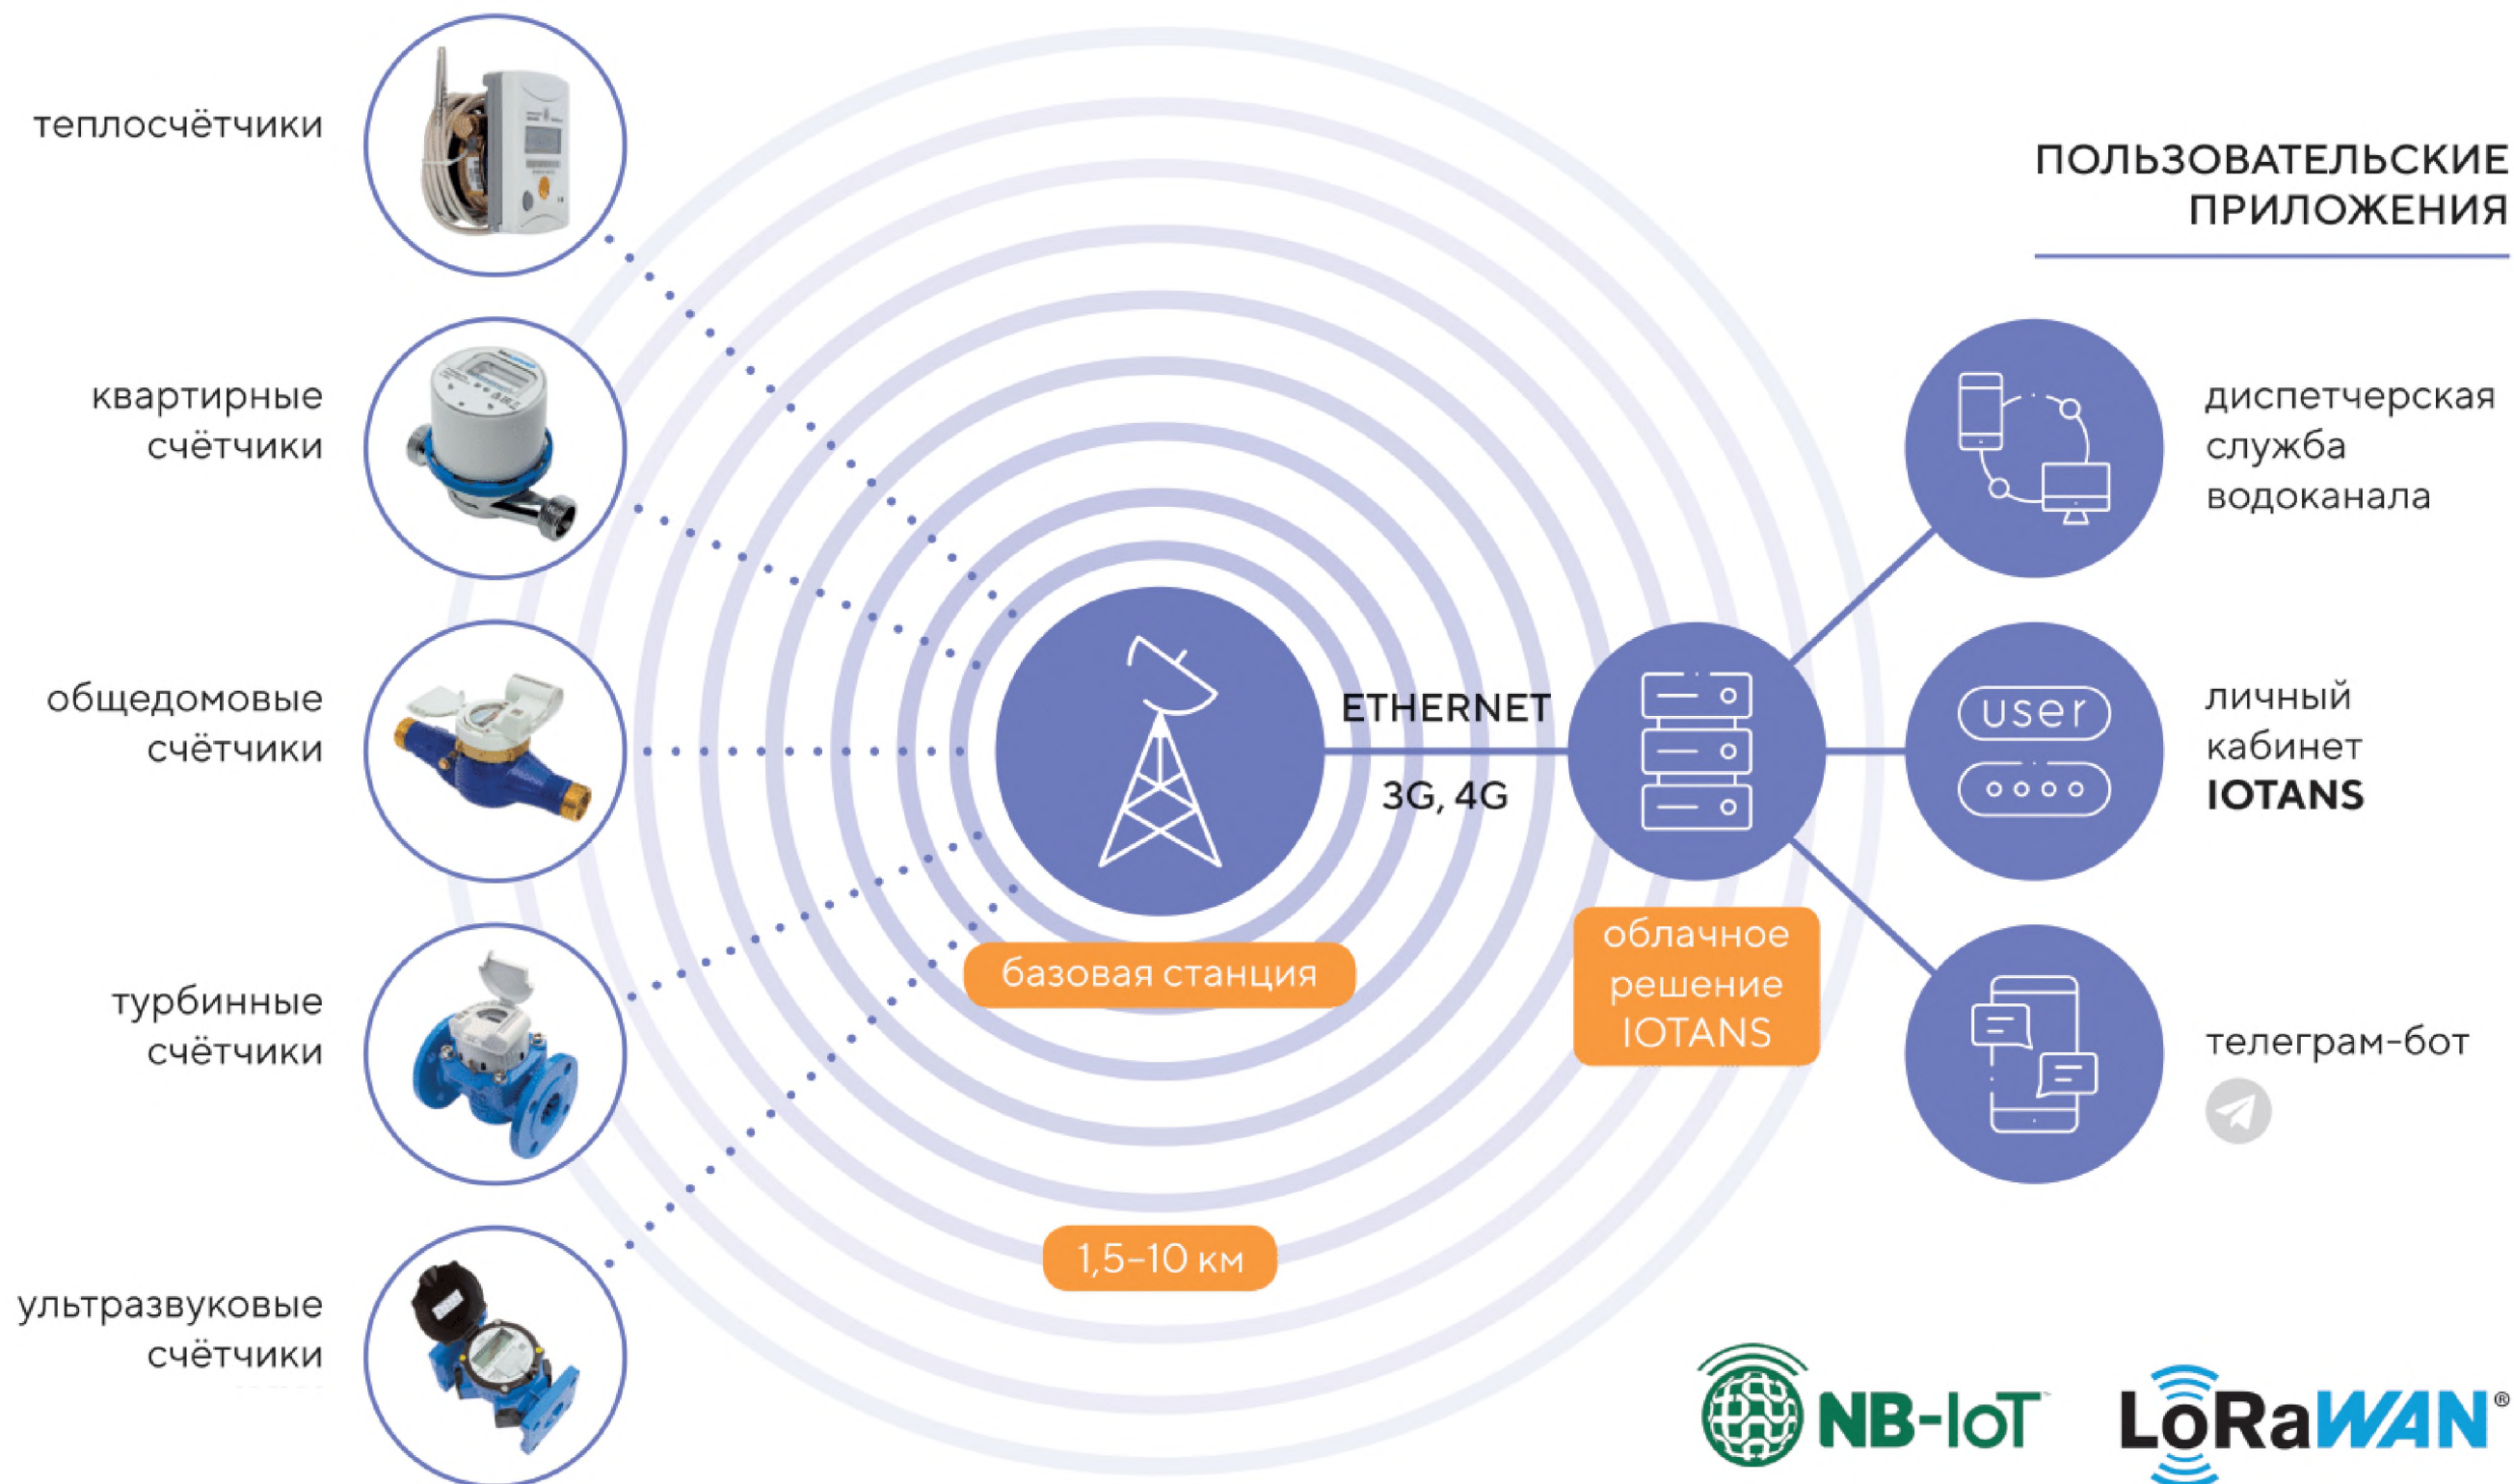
теплосчётчики

квартирные счётчики

общедомовые счётчики

турбинные счётчики

ультразвуковые счётчики

базовая станция

ETHERNET

3G, 4G

облачное решение IOTANS

1,5–10 км

ПОЛЬЗОВАТЕЛЬСКИЕ ПРИЛОЖЕНИЯ

диспетчерская служба водоканала

user

личный кабинет IOTANS

телеграм-бот

NB-IoT

LoRaWAN®